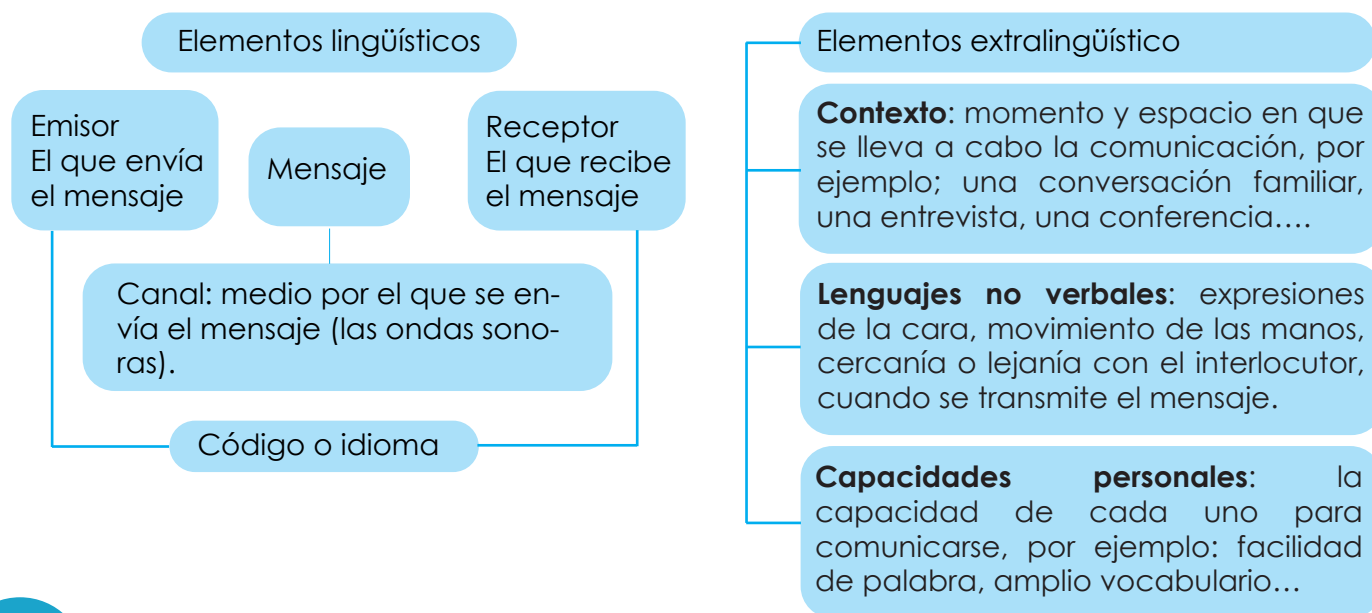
Elementos lingüísticos

Emisor
El que envía el mensaje

Mensaje

Receptor
El que recibe el mensaje

Canal: medio por el que se envía el mensaje (las ondas sonoras).

Código o idioma

Elementos extralingüístico

**Contexto**: momento y espacio en que se lleva a cabo la comunicación, por ejemplo; una conversación familiar, una entrevista, una conferencia….

**Lenguajes no verbales**: expresiones de la cara, movimiento de las manos, cercanía o lejanía con el interlocutor, cuando se transmite el mensaje.

**Capacidades personales**: la capacidad de cada uno para comunicarse, por ejemplo: facilidad de palabra, amplio vocabulario…